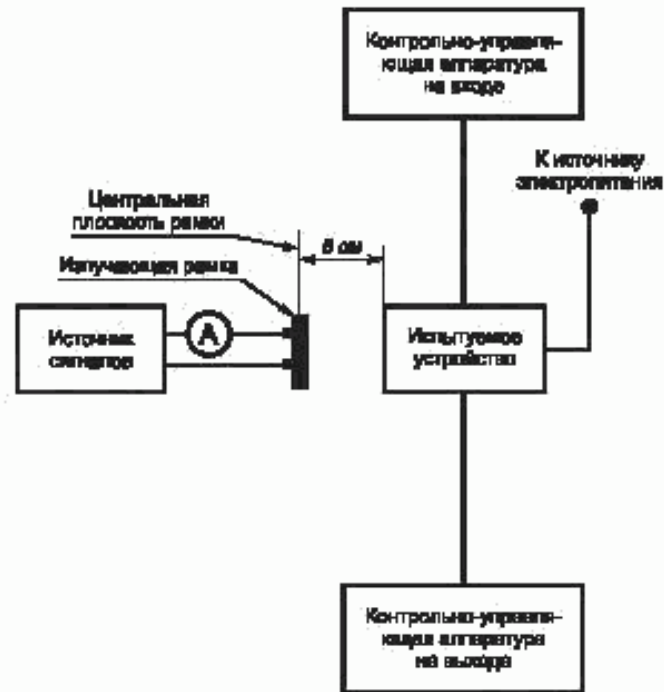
Контрольно-управляющая аппаратура на входе

К источнику электропитания

Центральная плоскость рамки

Излучающая рамка

5 см

Источник сигналов

A

Испытуемое устройство

Контрольно-управляющая аппаратура на выходе